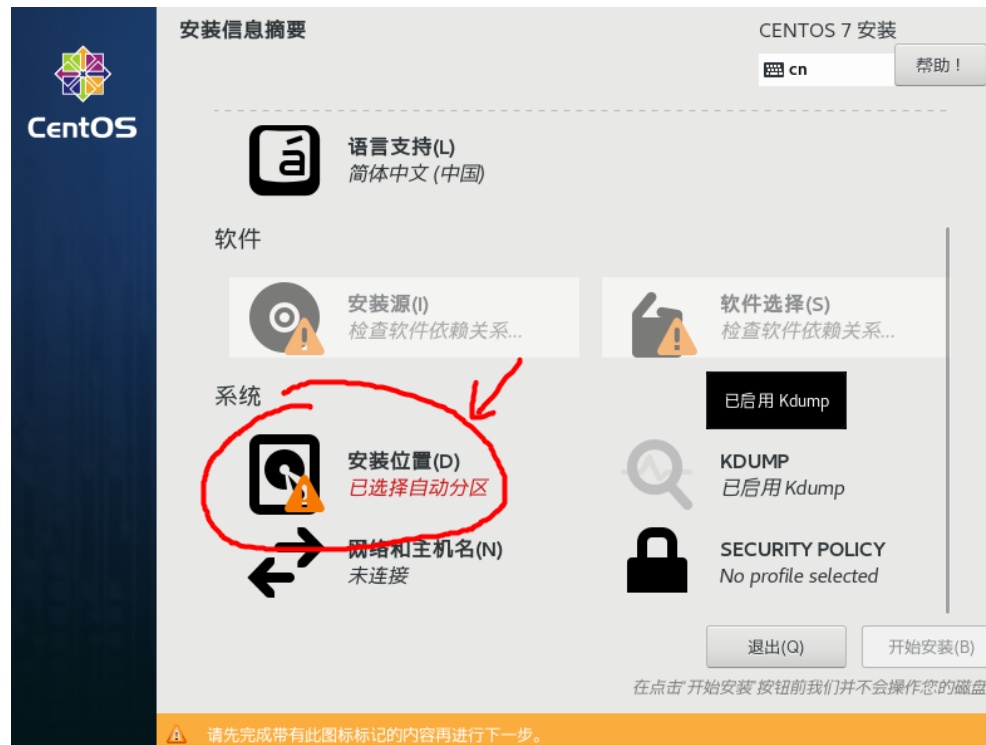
CentOS

安装信息摘要

CENTOS 7 安装

cn

帮助！

语言支持(L)
简体中文 (中国)

软件

安装源(I)
检查软件依赖关系...

软件选择(S)
检查软件依赖关系...

系统

已启用 Kdump

安装位置(D)
已选择自动分区

KDUMP
已启用 Kdump

网络和主机名(N)
未连接

SECURITY POLICY
No profile selected

退出(Q)

开始安装(B)

在点击'开始安装'按钮前我们并不会操作您的磁盘

请先完成带有此图标标记的内容再进行下一步。